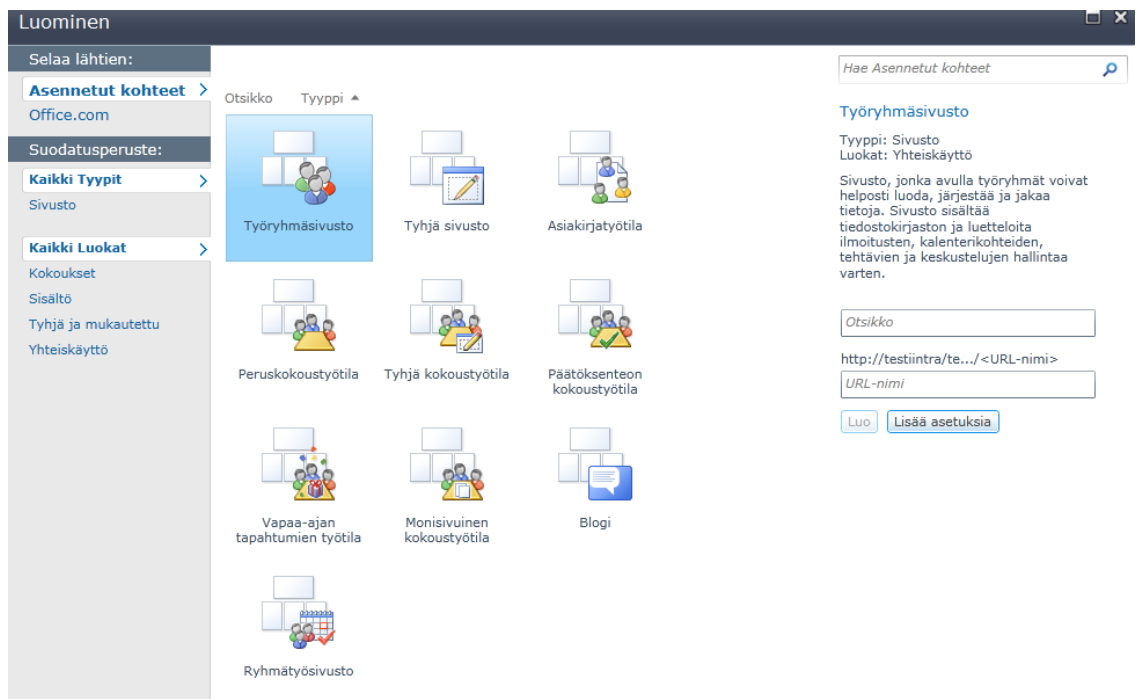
Luominen

Selaa lähtien:

Asennetut kohteet

Office.com

Suodatusperuste:

Kaikki Tyypit

Sivusto

Kaikki Luokat

Kokoukset

Sisältö

Tyhjä ja mukautettu

Yhteiskäyttö

Otsikko Tyyppi ▲

Työryhmäsivusto

Tyhjä sivusto

Asiakirjatyötila

Peruskokoustyötila

Tyhjä kokoustyötila

Päätöksenteon kokoustyötila

Vapaa-ajan tapahtumien työtila

Monisivuinen kokoustyötila

Blogi

Ryhmätyösivusto

Hae Asennetut kohteet

Työryhmäsivusto

Tyyppi: Sivusto
Luokat: Yhteiskäyttö

Sivusto, jonka avulla työryhmät voivat helposti luoda, järjestää ja jakaa tietoja. Sivusto sisältää tiedostokirjaston ja luetteloita ilmoitusten, kalenterikohteiden, tehtävien ja keskustelujen hallintaa varten.

Otsikko

http://testiintra/te.../<URL-nimi>

URL-nimi

Luo

Lisää asetuksia